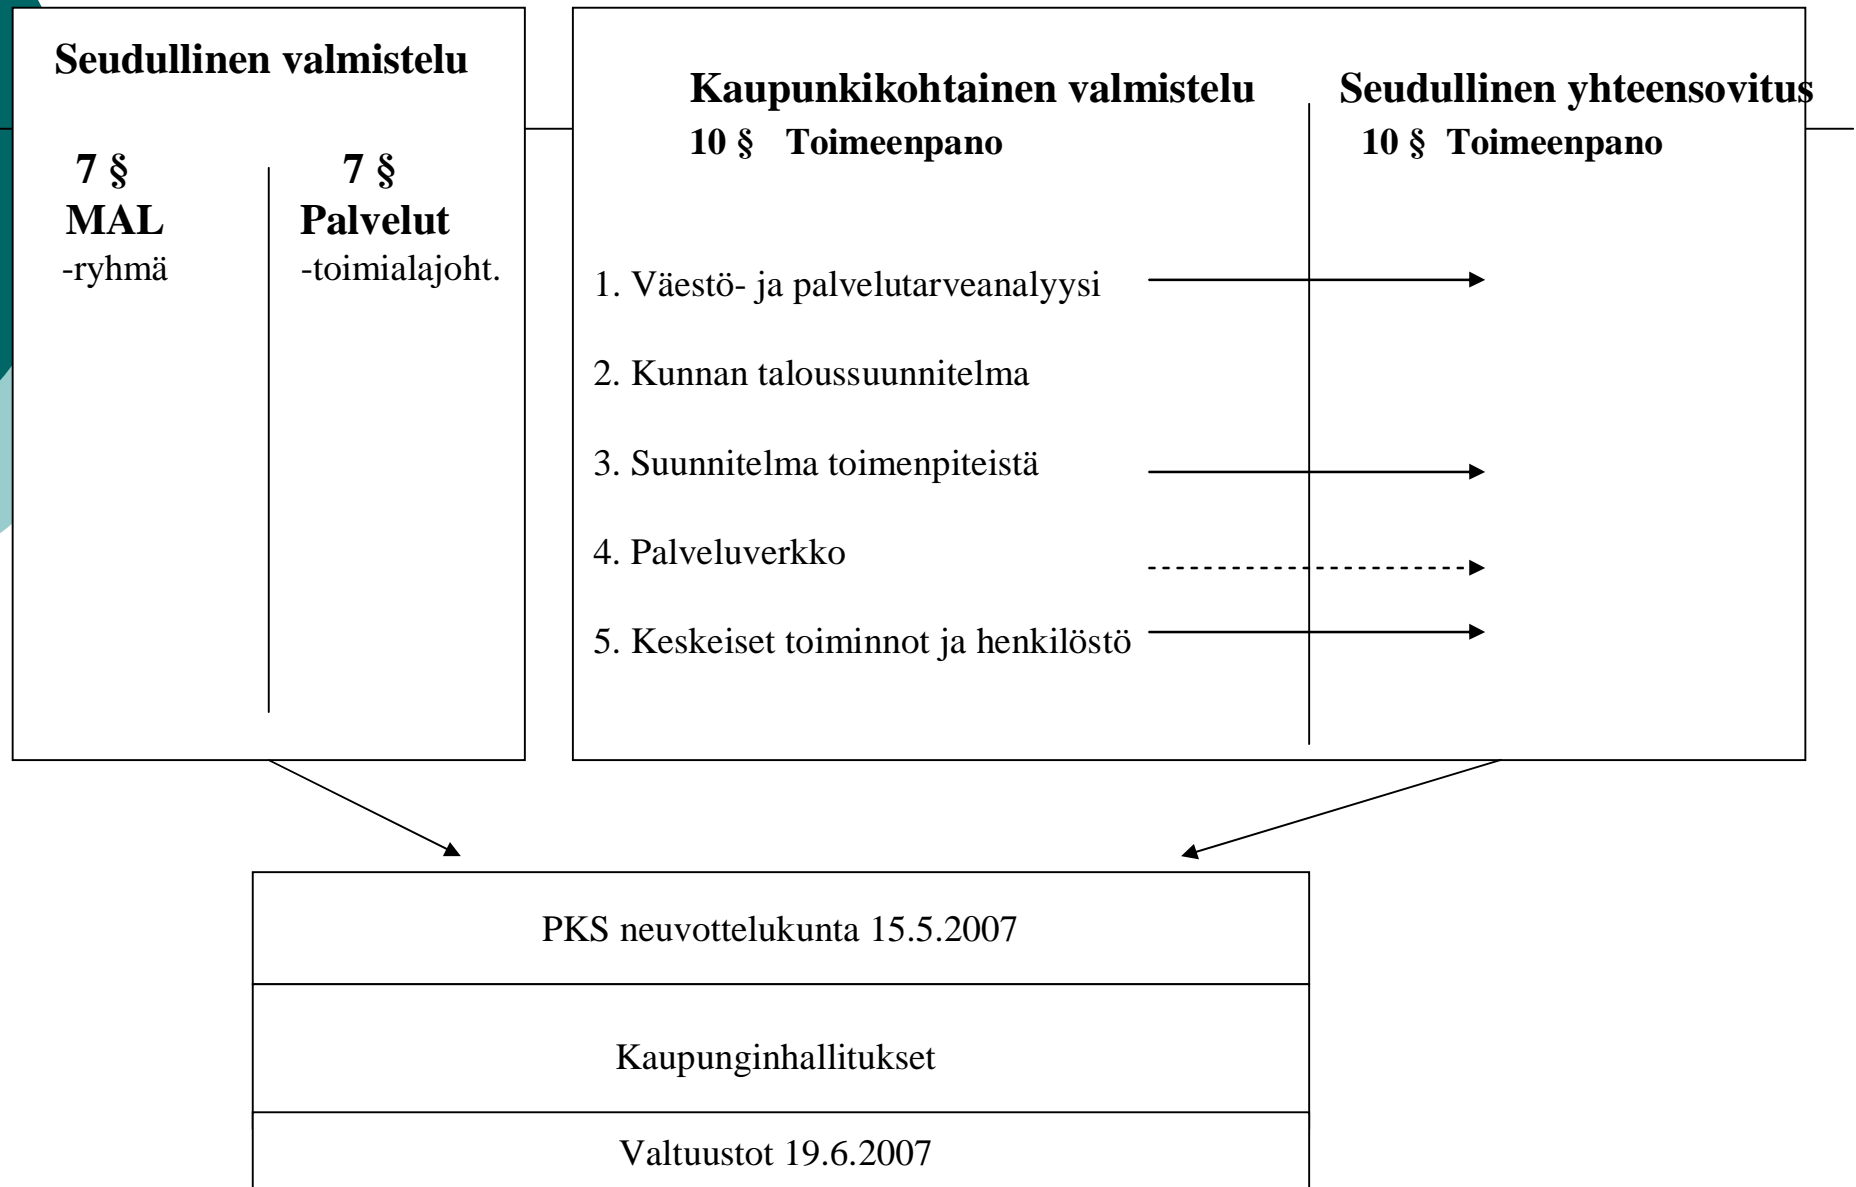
Seudullinen valmistelu

7 §
MAL
-ryhmä

7 §
Palvelut
-toimialajoht.

Kaupunkikohtainen valmistelu
10 § Toimeenpano

Seudullinen yhteensovitus
10 § Toimeenpano

1. Väestö- ja palvelutarveanalyysi

2. Kunnan taloussuunnitelma

3. Suunnitelma toimenpiteistä

4. Palveluverkko

5. Keskeiset toiminnot ja henkilöstö

PKS neuvottelukunta 15.5.2007

Kaupunginhallitukset

Valtuustot 19.6.2007